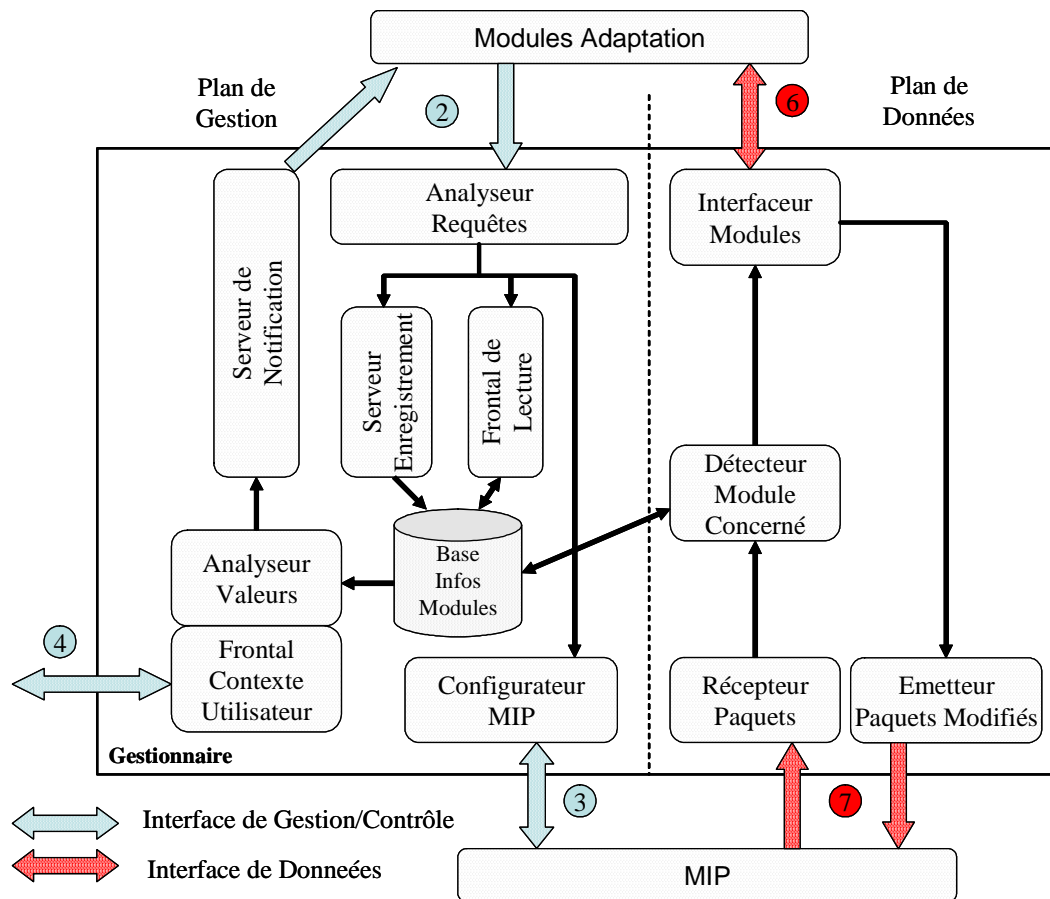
Modules Adaptation

Plan de Gestion

2

6

Plan de Données

Analyseur Requêtes

Interfaceur Modules

Serveur de Notification

Serveur Enregistrement

Frontal de Lecture

Détecteur Module Concerné

Base Infos Modules

Analyseur Valeurs

4

Frontal Contexte Utilisateur

Configurateur MIP

Récepteur Paquets

Emetteur Paquets Modifiés

Gestionnaire

3

7

Interface de Gestion/Contrôle

Interface de Donneées

MIP